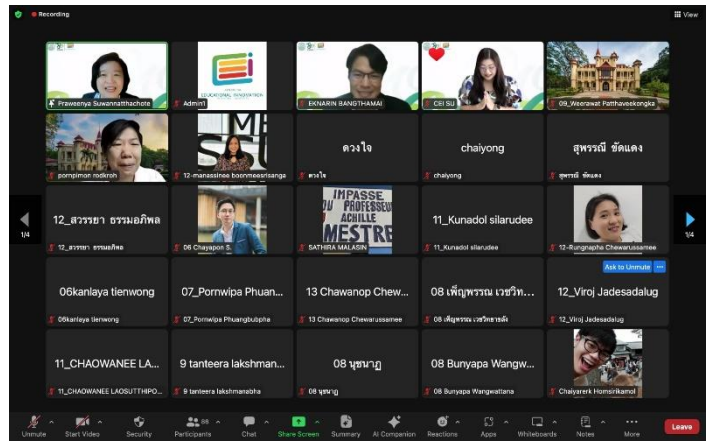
Recording

View

Praweenya Suwannatthachote

EDUCATIONAL INNOVATION

Admin1

EKNARIN BANGTHAMAI

CEI SU

09_Weerawat Patthaveekongka

pornpimon rodkroh

12-manassinee boonmeesrisanga

ดวงใจ

ดวงใจ

chaiyong

chaiyong

สุพรรณี ชัดแดง

สุพรรณี ชัดแดง

12_สวรรยา ธรรมอภิพล

12_สวรรยา ธรรมอภิพล

06 Chayapon S.

IMPASSE DU PROFESSEUR ACHILLE MESTRE

SATHIRA MALASIN

11_Kunadol silarudee

11_Kunadol silarudee

12-Rungnapha Chewarussamee

1/4

1/4

Ask to Unmute

06kanlaya tienwong

06kanlaya tienwong

07_Pornwipa Phuan...

07_Pornwipa Phuangbubpha

13 Chawanop Chew...

13 Chawanop Chewarussamee

08 เพ็ญพรรณ เวชวิท...

08 เพ็ญพรรณ เวชวิทยาขลัง

12_Viroj Jadesadalug

12_Viroj Jadesadalug

11_CHAOWANEE LA...

11_CHAOWANEE LAOSUTTHIPO...

9 tanteera lakshman...

9 tanteera lakshmanabha

08 บุษบาฎ

08 บุษบาฎ

08 Bunyapa Wangw...

08 Bunyapa Wangwattana

Chaiyarerk Homsirikamol

Unmute

Start Video

Security

Participants 88

Chat

Share Screen

Summary

AI Companion

Reactions

Apps

Whiteboards

Notes

More

Leave